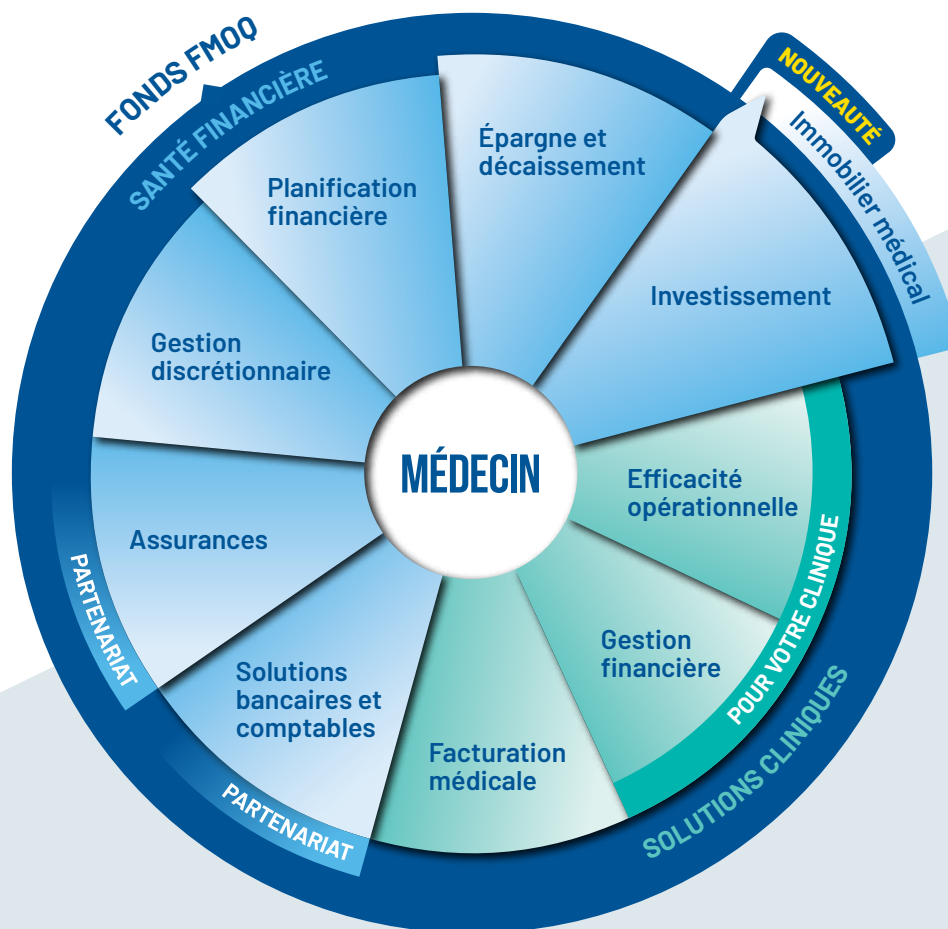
FONDS FMOQ

SANTÉ FINANCIÈRE

NOUVEAUTÉ

Immobilier médical

Planification financière

Épargne et décaissement

Investissement

Gestion discrétionnaire

MÉDECIN

Efficacité opérationnelle

Assurances

PARTENARIAT

Gestion financière

POUR VOTRE CLINIQUE

Solutions bancaires et comptables

Facturation médicale

PARTENARIAT

SOLUTIONS CLINIQUES